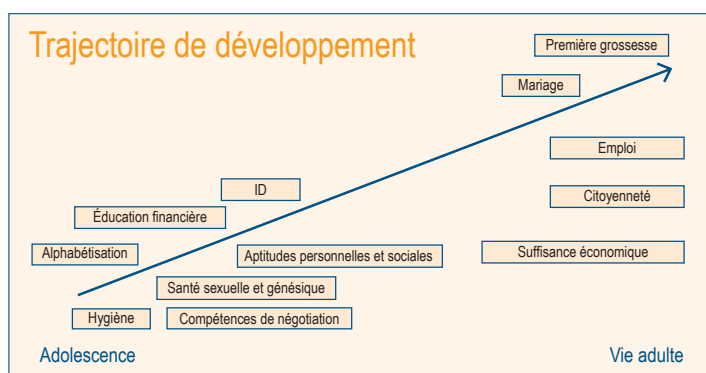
Trajectoire de développement

Première grossesse

Mariage

Emploi

ID

Éducation financière

Citoyenneté

Alphabétisation

Aptitudes personnelles et sociales

Suffisance économique

Santé sexuelle et génésique

Hygiène

Compétences de négotiation

Adolescence

Vie adulte